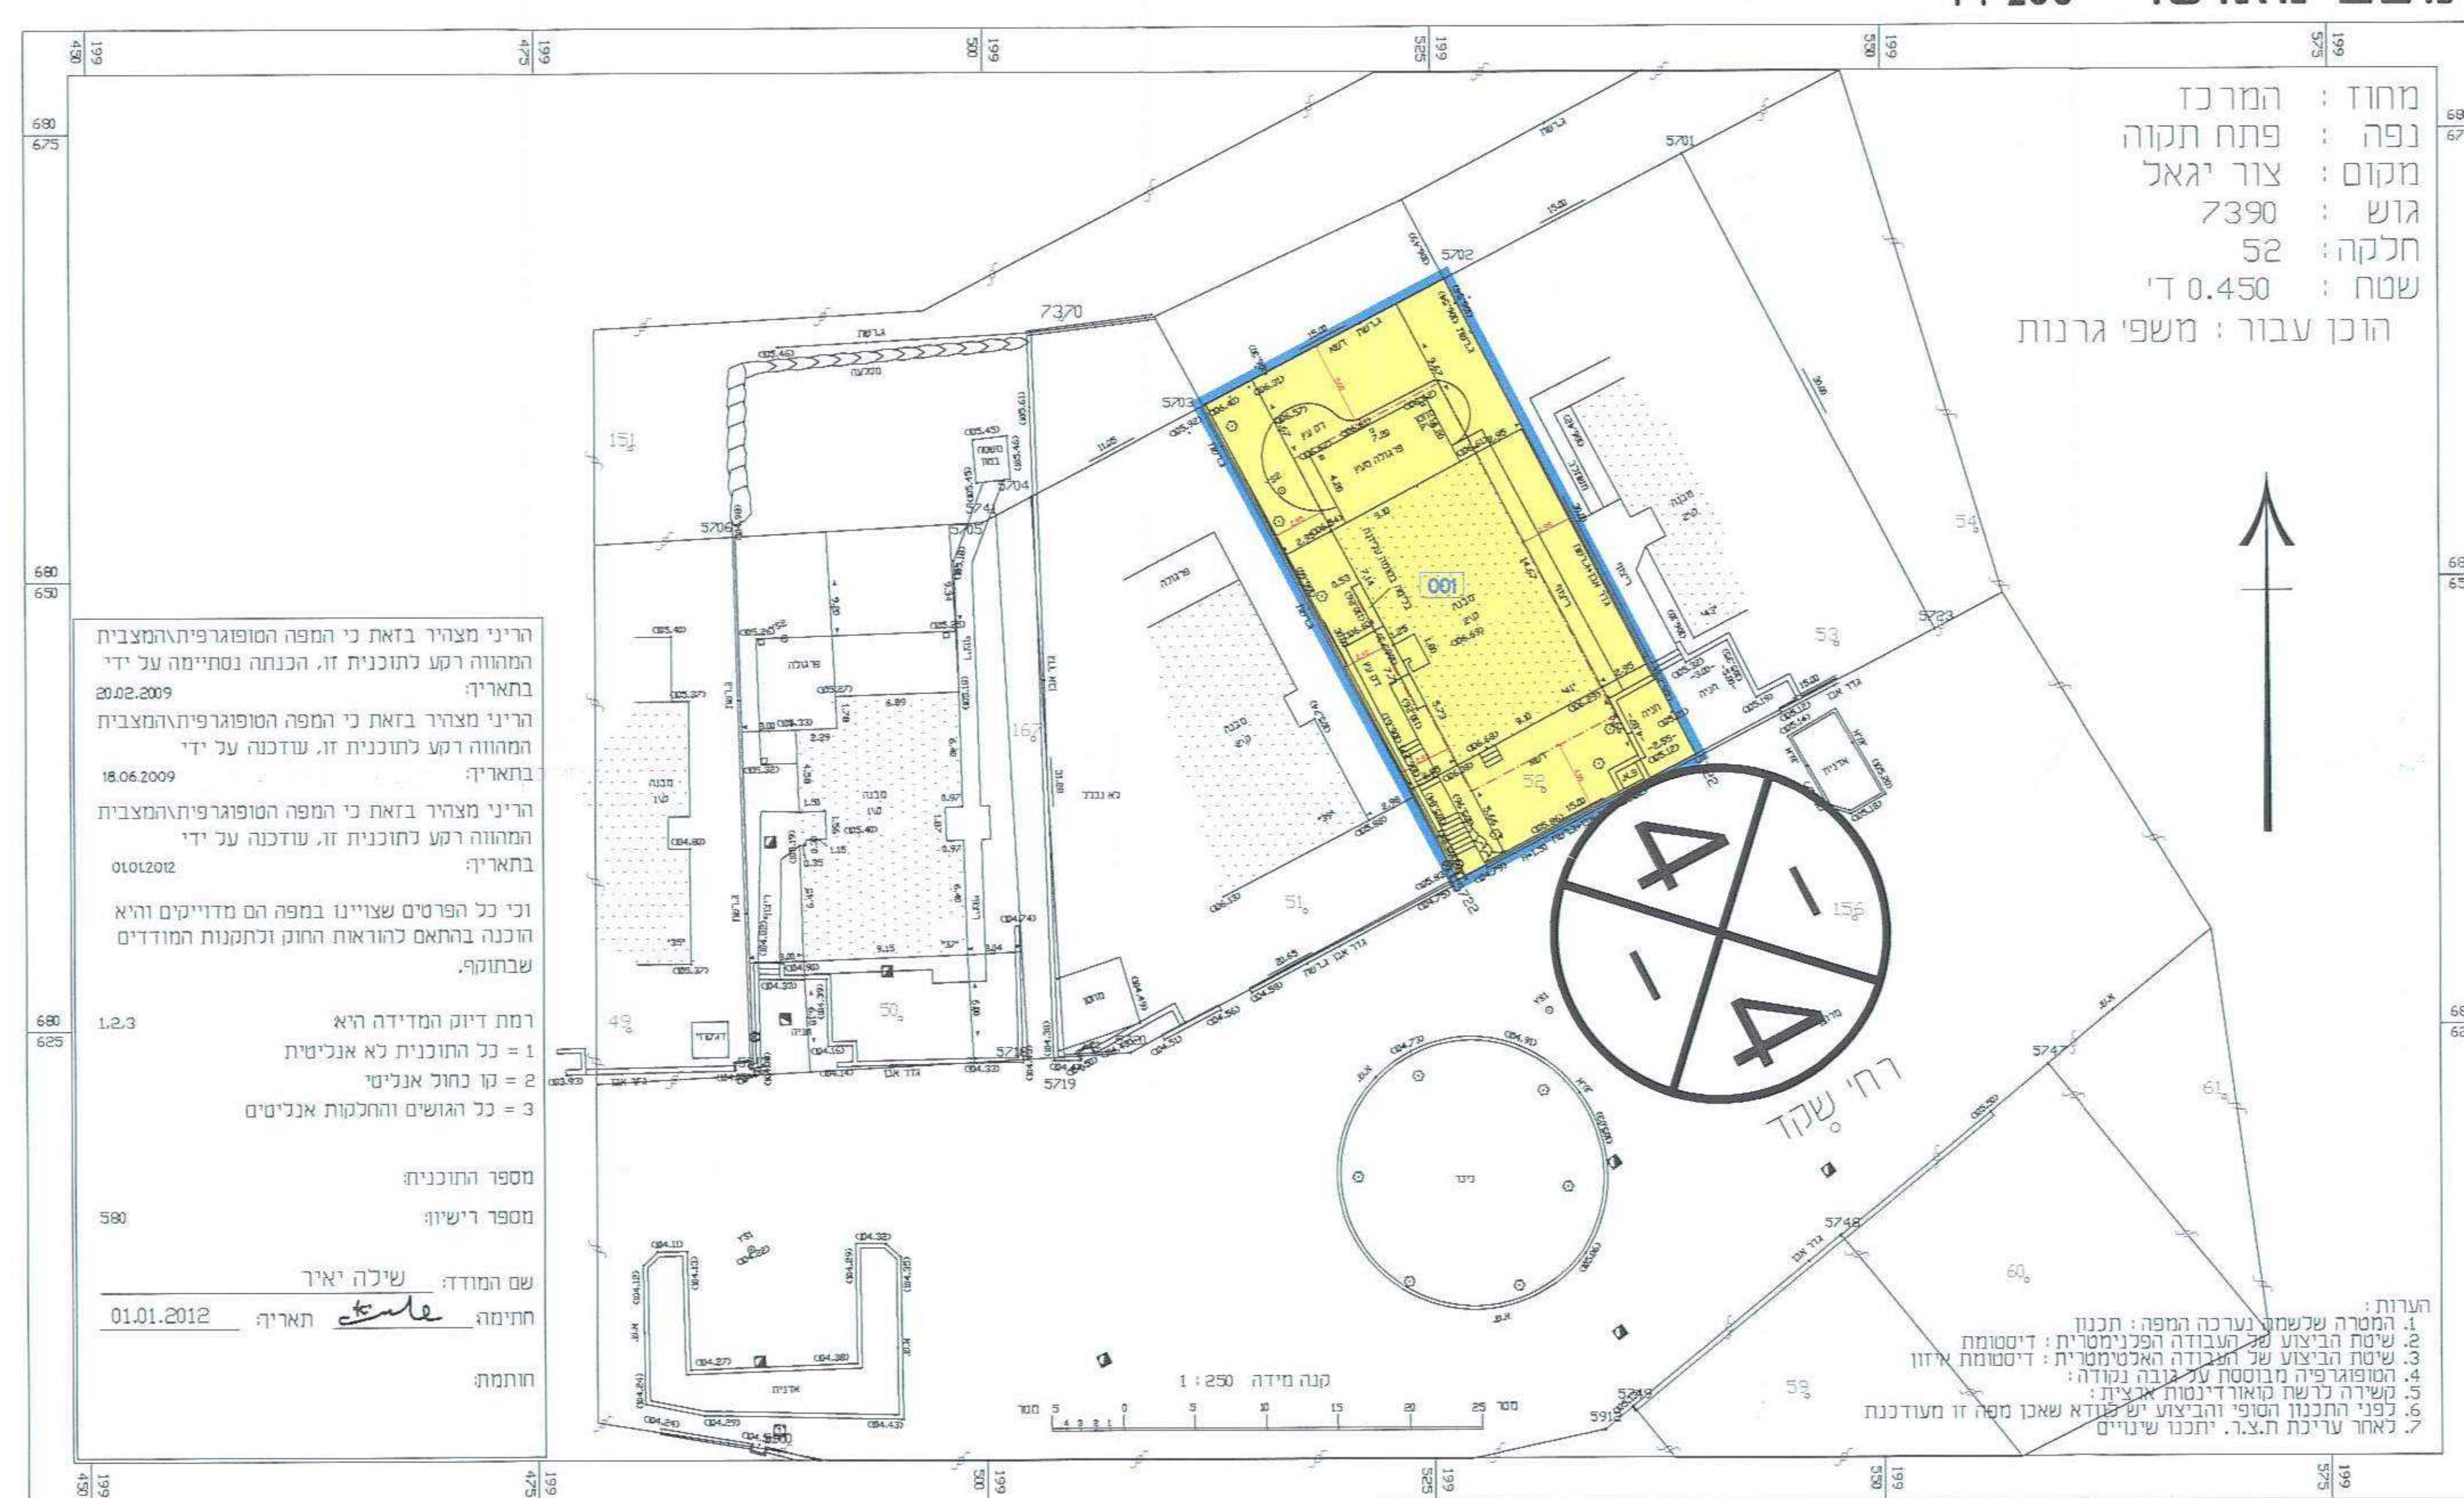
מחוז : המרכז
נפה : פתח תקוה
מקום : צור יגאל
גוש : 7390
חלקה : 52
שטח : 0.450 ד'
הוכן עבור : משפי גרנות

הריני מצהיר בזאת כי המפה הטופוגרפית\המצבית המהווה רקע לתוכנית זו, הוכנה נסתיימה על ידי בתאריך: 20.02.2009
הריני מצהיר בזאת כי המפה הטופוגרפית\המצבית המהווה רקע לתוכנית זו, עודכנה על ידי בתאריך: 18.06.2009
הריני מצהיר בזאת כי המפה הטופוגרפית\המצבית המהווה רקע לתוכנית זו, עודכנה על ידי בתאריך: 01.01.2012

וכי כל הפרטים שצויינו במפה הם מדוייקים והיא הוכנה בהתאם להוראות החוק ולתקנות המודדים שבתוקף.

רמת דיוק המדידה היא 1,2,3
1 = כל התוכנית לא אנליטית
2 = קו כחול אנליטי
3 = כל הגושים והחלקות אנליטיים

מספר התוכנית:
מספר רישיון: 580

שם המודד: שילה יאיר
חתימה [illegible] תאריך: 01.01.2012
חותמת:

הערות:
1. המטרה שלשמה נערכה המפה : תכנון
2. שיטת הביצוע של העבודה הפלנימטרית : דיסטומת
3. שיטת הביצוע של העבודה האלטימטרית : דיסטומת איזון
4. הטופוגרפיה מבוססת על גובה נקודה:
5. קשירה לרשת קואורדינטות ארצית:
6. לפני התכנון הסופי והביצוע יש לוודא שאכן מפה זו מעודכנת
7. לאחר עריכת ת.צ.ר. יתכנו שינויים

קנה מידה 1 : 250
מטר 5 0 5 10 15 20 25 מטר

רחי שקד
001
מבנה
פרגולה
גדר אבן
נגר
7370
5701
5702
5703
5704
5705
5706
5716
5719
5722
5723
5747
5748
5749
5915
49
50
51
52
53
54
58
59
60
61
151
156
167
450 199
475 199
500 199
525 199
550 199
575 199
680 675
680 650
680 625